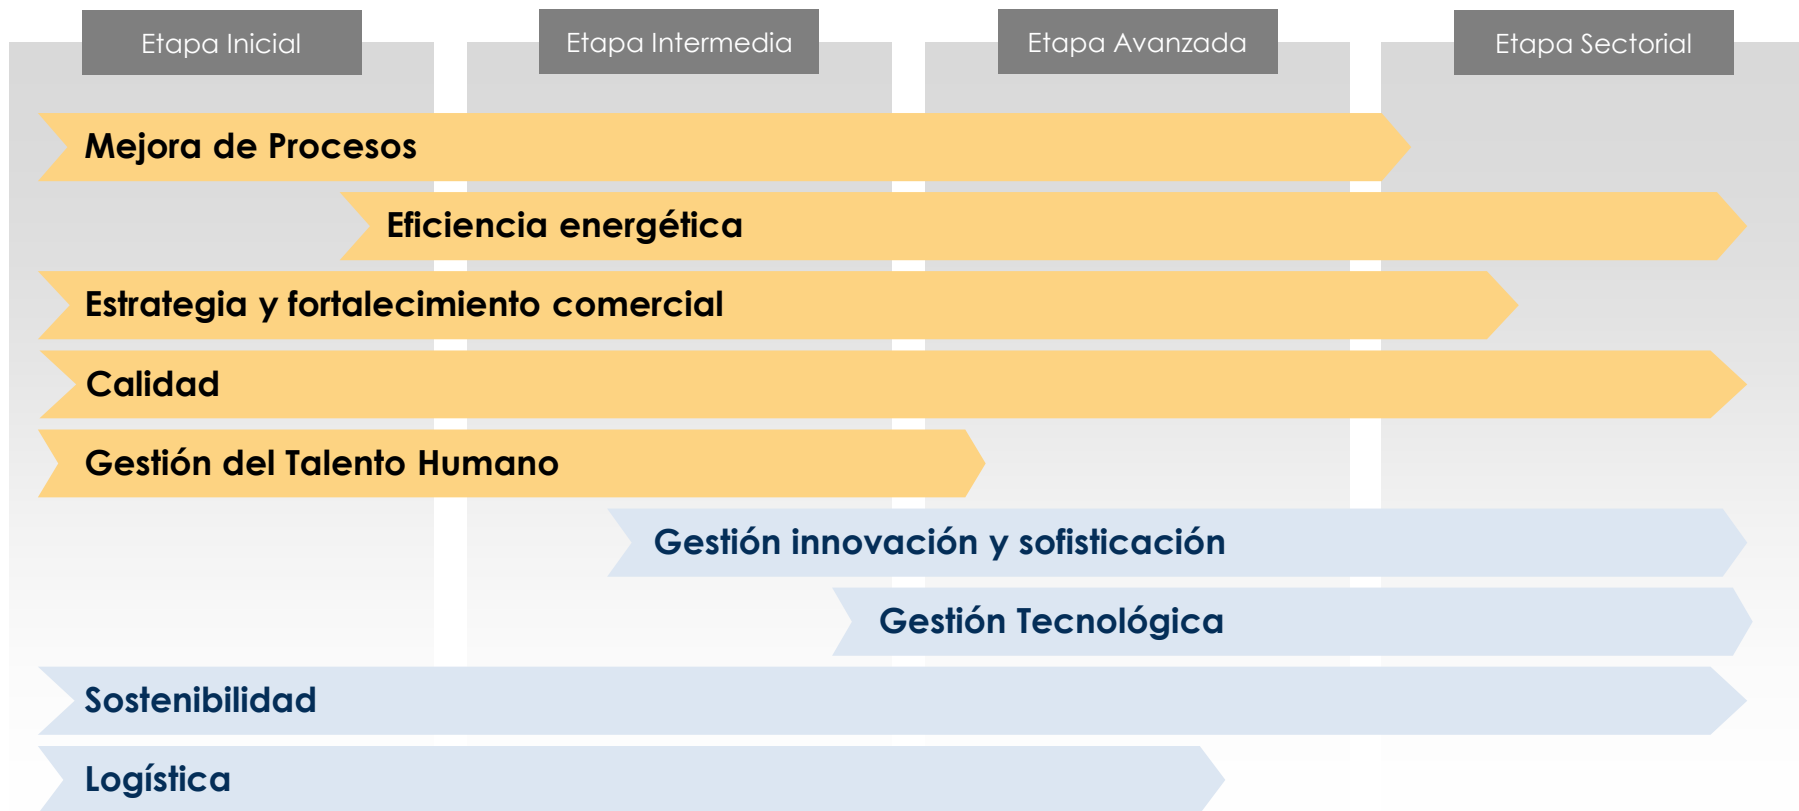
Etapa Inicial

Etapa Intermedia

Etapa Avanzada

Etapa Sectorial

Mejora de Procesos

Eficiencia energética

Estrategia y fortalecimiento comercial

Calidad

Gestión del Talento Humano

Gestión innovación y sofisticación

Gestión Tecnológica

Sostenibilidad

Logística